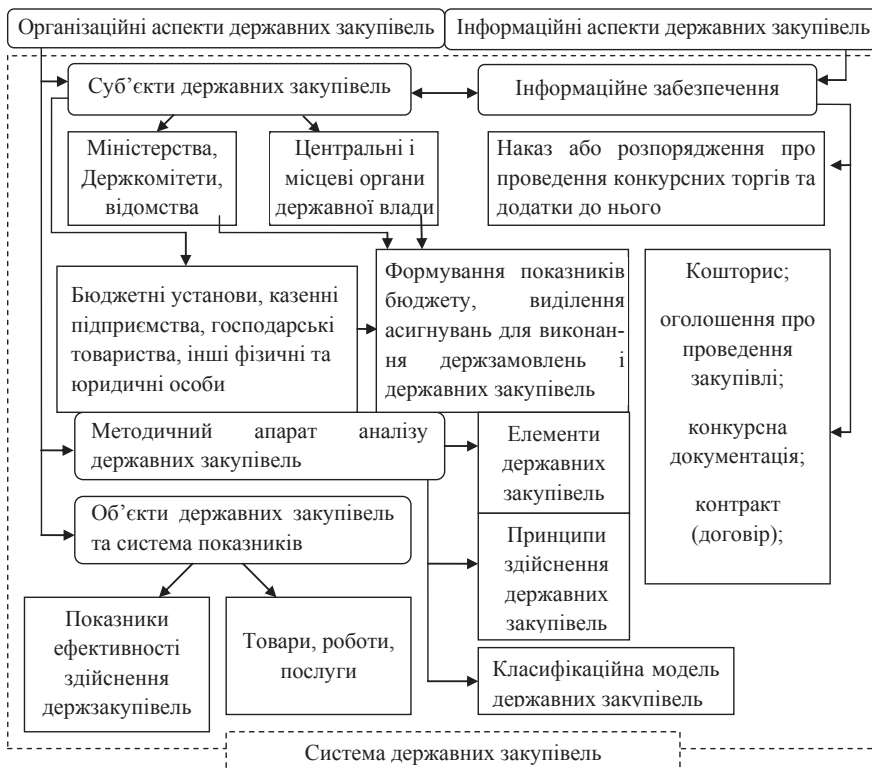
Організаційні аспекти державних закупівель

Інформаційні аспекти державних закупівель

Суб'єкти державних закупівель

Інформаційне забезпечення

Міністерства, Держкомітети, відомства

Центральні і місцеві органи державної влади

Наказ або розпорядження про проведення конкурсних торгів та додатки до нього

Бюджетні установи, казенні підприємства, господарські товариства, інші фізичні та юридичні особи

Формування показників бюджету, виділення асигнувань для виконання держзамовлень і державних закупівель

Кошторис;

оголошення про проведення закупівлі;

конкурсна документація;

контракт (договір);

Методичний апарат аналізу державних закупівель

Елементи державних закупівель

Об'єкти державних закупівель та система показників

Принципи здійснення державних закупівель

Показники ефективності здійснення держзакупівель

Товари, роботи, послуги

Класифікаційна модель державних закупівель

Система державних закупівель